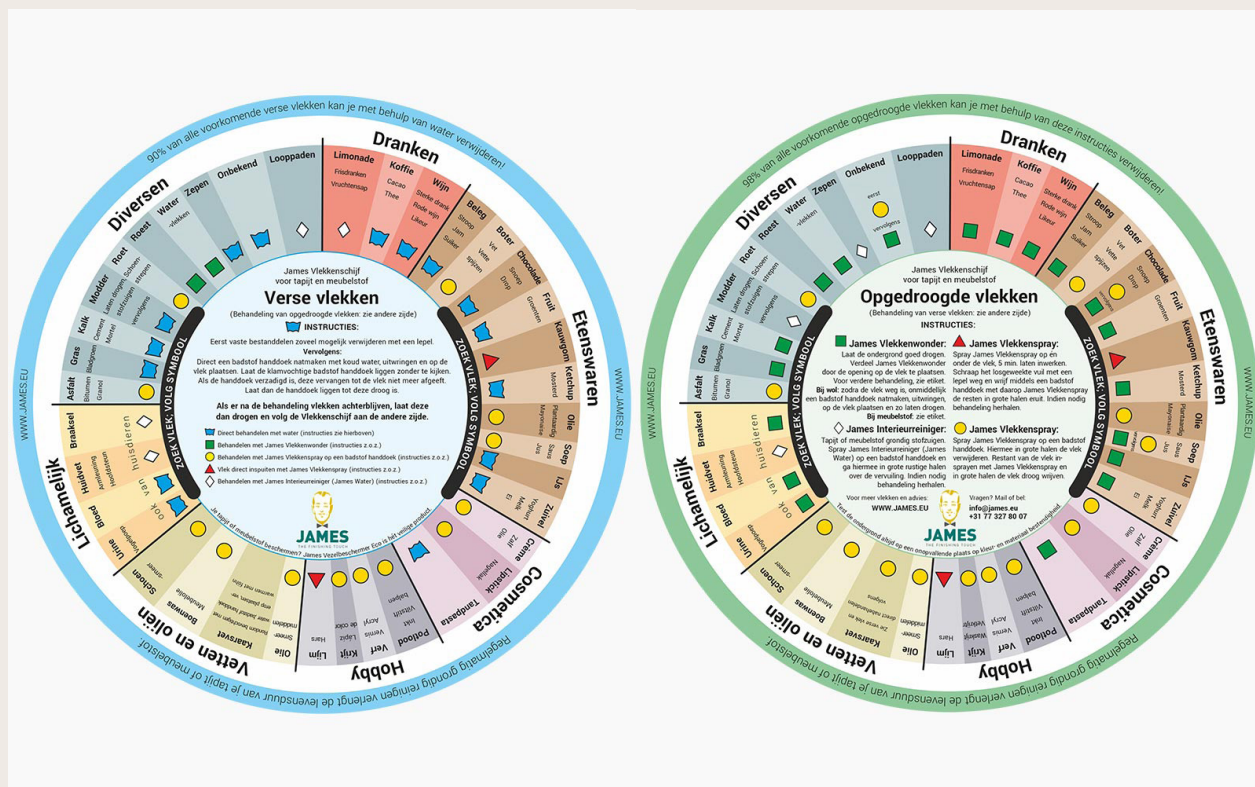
90% van alle voorkomende verse vlekken kan je met behulp van water verwijderen!

Dranken
Limonade
Frisdranken
Vruchtensap
Koffie
Cacao
Thee
Wijn
Sterke drank
Rode wijn
Likeur

Etenswaren
Beleg
Stroop
Jam
Suiker
Boter
Vet
Vette spijzen
Chocolade
Snoep
Drop
Fruit
Groenten
Kauwgom
Ketchup
Mosterd
Olie
Plantaardig
Mayonaise
Soep
Saus
Jus
IJs
Zuivel
Yoghurt
Melk
Ei

Cosmetica
Creme
Zalf
Olie
Lipstick
Nagellak
Tandpasta

Hobby
Poloed
Vet
Vilstift
balpen
inkt
Verf
Acryl
Verniss
Krijt
Lapiz
Lijm
Hars

Vetten en oliën
Olie
Smeer
middelen
Kaarsvet
Boenwas
Meubelwas
Schoen
crème

Lichamelijk
Urine
Bloed
Huidvet
Braaksel
ook van huisdieren

Asfalt
Bitumen
Gras
Bladgroen
Kalk
Cement
Modder
Roet
Roest
Water
Zepen
Onbekend
Looppaden

Diversen

ZOEK VLEK, VOLG SYMBOOL

James Vlekkenschijf voor tapijt en meubelstof
Verse vlekken
(Behandeling van opgedroogde vlekken: zie andere zijde)
INSTRUCTIES:
Eerst vaste bestanddelen zoveel mogelijk verwijderen met een lepel.
Vervolgens:
Direct een badstof handdoek natmaken met koud water, uitwringen en op de vlek plaatsen. Laat de klamvochtige badstof handdoek liggen zonder te kijken. Als de handdoek verzadigd is, deze vervangen tot de vlek niet meer afgeeft. Laat dan de handdoek liggen tot deze droog is.
Als er na de behandeling vlekken achterblijven, laat deze dan drogen en volg de Vlekkenschijf aan de andere zijde.
Direct behandelen met water (instructies zie hierboven)
Behandelen met James Vlekkenwonder (instructies z.o.z.)
Behandelen met James Vlekkenspray op een badstof handdoek (instructies z.o.z.)
Vlek direct inspuiten met James Vlekkenspray (instructies z.o.z.)
Behandelen met James Interieurreiniger (James Water) (instructies z.o.z.)
Je tapijt of meubelstof beschermen? James Vezelbeschermer Eco is het veilige product
JAMES
THE FINISHING TOUCH

Regelmatig grondig reinigen verlengt de levensduur van je tapijt of meubelstof
WWW.JAMES.EU
WWW.JAMES.EU

98% van alle voorkomende opgedroogde vlekken kan je met behulp van deze instructies verwijderen!

Dranken
Limonade
Frisdranken
Vruchtensap
Koffie
Cacao
Thee
Wijn
Sterke drank
Rode wijn
Likeur

Etenswaren
Diversen
Lichamelijk
Vetten en oliën
Hobby
Cosmetica

eerst
vervolgens

James Vlekkenschijf voor tapijt en meubelstof
Opgedroogde vlekken
(Behandeling van verse vlekken: zie andere zijde)
INSTRUCTIES:
James Vlekkenwonder:
Laat de ondergrond goed drogen. Verdeel James Vlekkenwonder door de opening op de vlek te plaatsen. Voor verdere behandeling, zie etiket.
Bij wol: zodra de vlek weg is, onmiddellijk een badstof handdoek natmaken, uitwringen, op de vlek plaatsen en zo laten drogen.
Bij meubelstof: zie etiket.
James Vlekkenspray:
Spray James Vlekkenspray op en onder de vlek, 5 min. laten inwerken. Schraap het losgeweekte vuil met een lepel weg en wrijf middels een badstof handdoek met daarop James Vlekkenspray de resten in grote halen eruit. Indien nodig behandeling herhalen.
James Interieurreiniger:
Tapijt of meubelstof grondig stofzuigen. Spray James Interieurreiniger (James Water) op een badstof handdoek en ga hiermee in grote rustige halen over de vervuiling. Indien nodig behandeling herhalen.
James Vlekkenspray:
Spray James Vlekkenspray op een badstof handdoek. Hiermee in grote halen de vlek verwijderen. Restant van de vlek inspreyen met James Vlekkenspray en in grote halen de vlek droog wrijven.
Voor meer vlekken en advies:
WWW.JAMES.EU
Vragen? Mail of bel:
info@james.eu
+31 77 327 80 07
Test de ondergrond altijd op een onopvallende plaats op kleur- en materiaal bestendigheid
JAMES
THE FINISHING TOUCH

Regelmatig grondig reinigen verlengt de levensduur van je tapijt of meubelstof
WWW.JAMES.EU
WWW.JAMES.EU